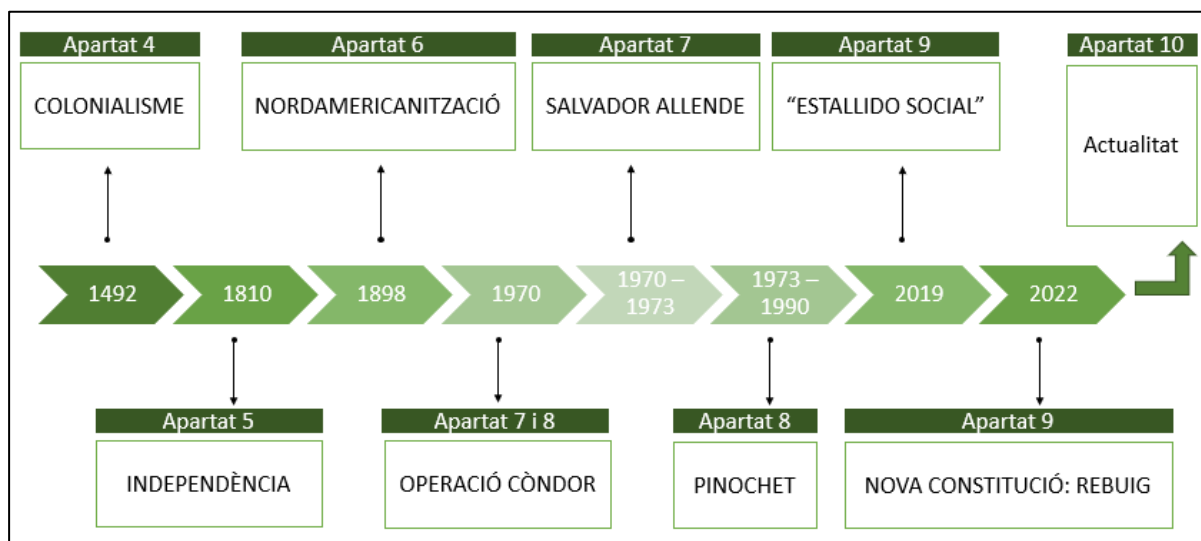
Apartat 4
COLONIALISME

Apartat 6
NORDAMERICANITZACIÓ

Apartat 7
SALVADOR ALLENDE

Apartat 9
“ESTALLIDO SOCIAL”

Apartat 10
Actualitat

1492
1810
1898
1970
1970 – 1973
1973 – 1990
2019
2022

Apartat 5
INDEPENDÈNCIA

Apartat 7 i 8
OPERACIÓ CÒNDOR

Apartat 8
PINOCHET

Apartat 9
NOVA CONSTITUCIÓ: REBUIG